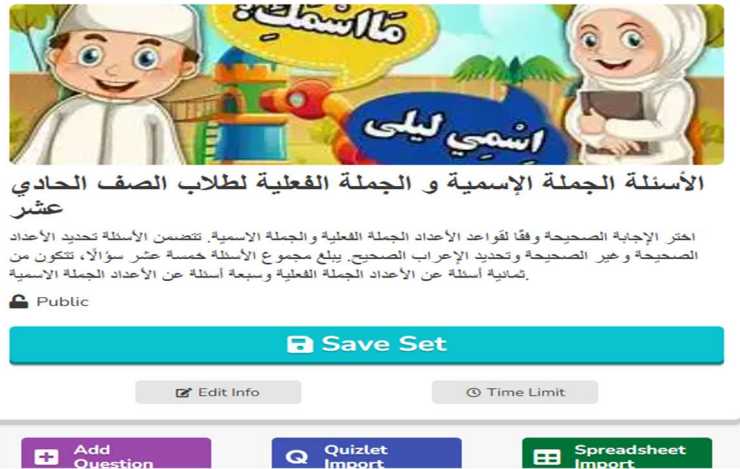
مَا اسْمُكِ

اسْمِي ليلى

الأسئلة الجملة الإسمية و الجملة الفعلية لطلاب الصف الحادي عشر

اختر الإجابة الصحيحة وفقًا لقواعد الأعداد الجملة الفعلية والجملة الاسمية. تتضمن الأسئلة تحديد الأعداد الصحيحة وغير الصحيحة وتحديد الإعراب الصحيح. يبلغ مجموع الأسئلة خمسة عشر سؤالًا، تتكون من ثمانية أسئلة عن الأعداد الجملة الفعلية وسبعة أسئلة عن الأعداد الجملة الاسمية.

Public

Save Set

Edit Info

Time Limit

Add Question

Quizlet Import

Spreadsheet Import